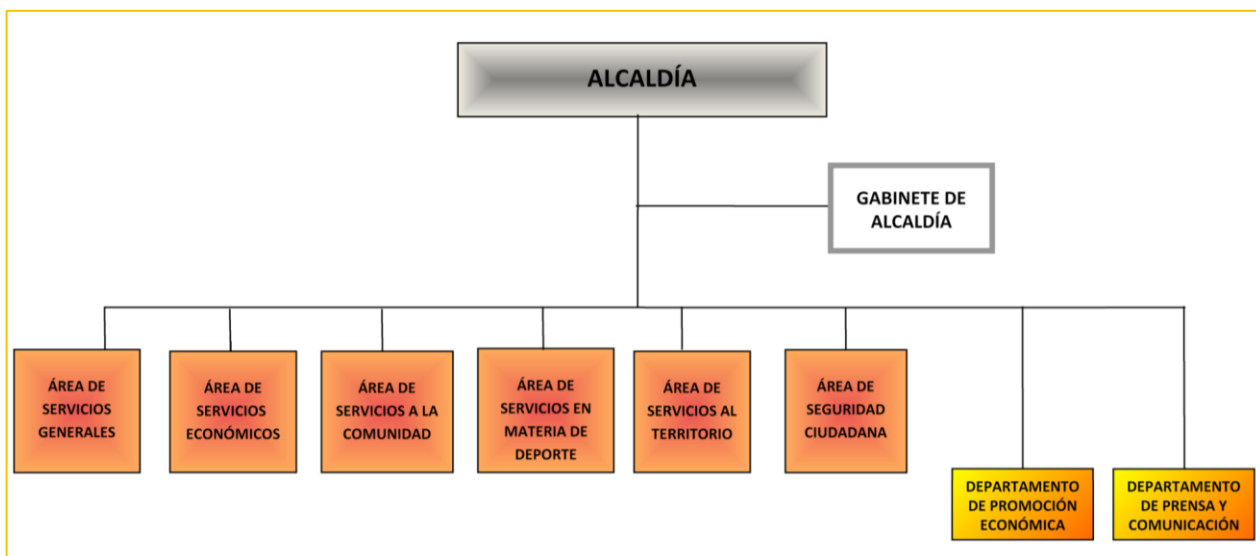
ALCALDÍA

GABINETE DE ALCALDÍA

ÁREA DE SERVICIOS GENERALES

ÁREA DE SERVICIOS ECONÓMICOS

ÁREA DE SERVICIOS A LA COMUNIDAD

ÁREA DE SERVICIOS EN MATERIA DE DEPORTE

ÁREA DE SERVICIOS AL TERRITORIO

ÁREA DE SEGURIDAD CIUDADANA

DEPARTAMENTO DE PROMOCIÓN ECONÓMICA

DEPARTAMENTO DE PRENSA Y COMUNICACIÓN